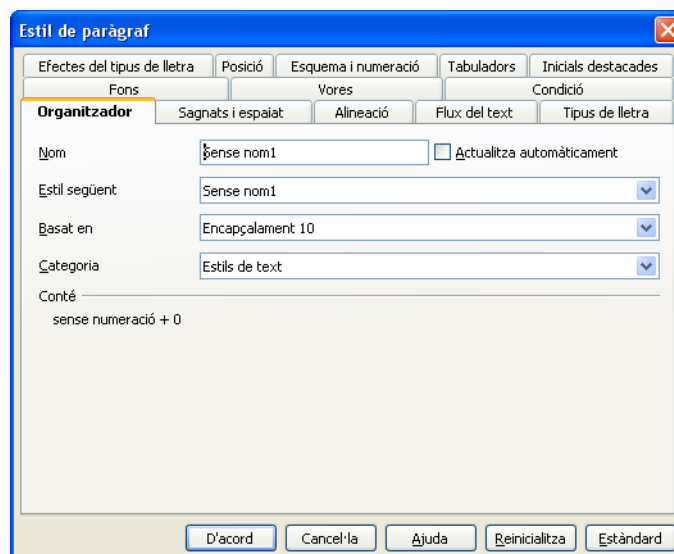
Estil de paràgraf

Efectes del tipus de lletra | Posició | Esquema i numeració | Tabuladors | Inicials destacades

Fons | Vores | Condició

Organitzador | Sagnats i espaiat | Alineació | Flux del text | Tipus de lletra

Nom: sense nom1

Actualitza automàticament

Estil següent: Sense nom1

Basat en: Encapçalament 10

Categoria: Estils de text

Conté

sense numeració + 0

D'acord | Cancel·la | Ajuda | Reinicialitza | Estàndard